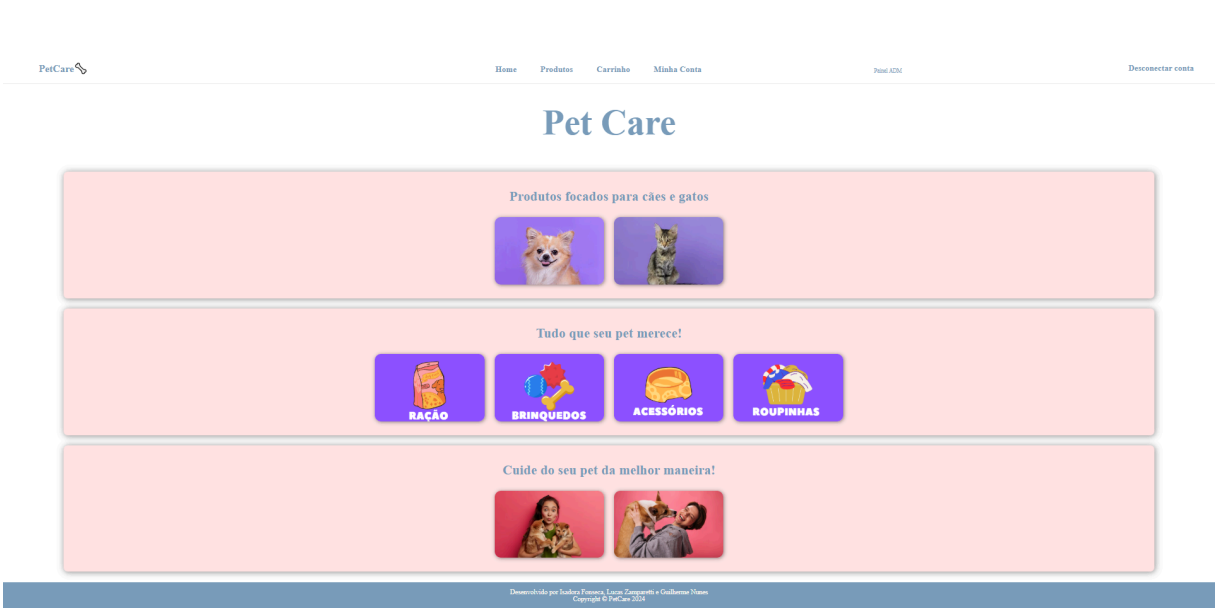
PetCare

Home Produtos Carrinho Minha Conta

Painel ADM

Desconectar conta

Pet Care

Produtos focados para cães e gatos

Tudo que seu pet merece!

RAÇÃO

BRINQUEDOS

ACESSÓRIOS

ROUPINHAS

Cuide do seu pet da melhor maneira!

Desenvolvido por Isadora Fonseca, Lucas Zamparetti e Guilherme Nunes
Copyright © PetCare 2024